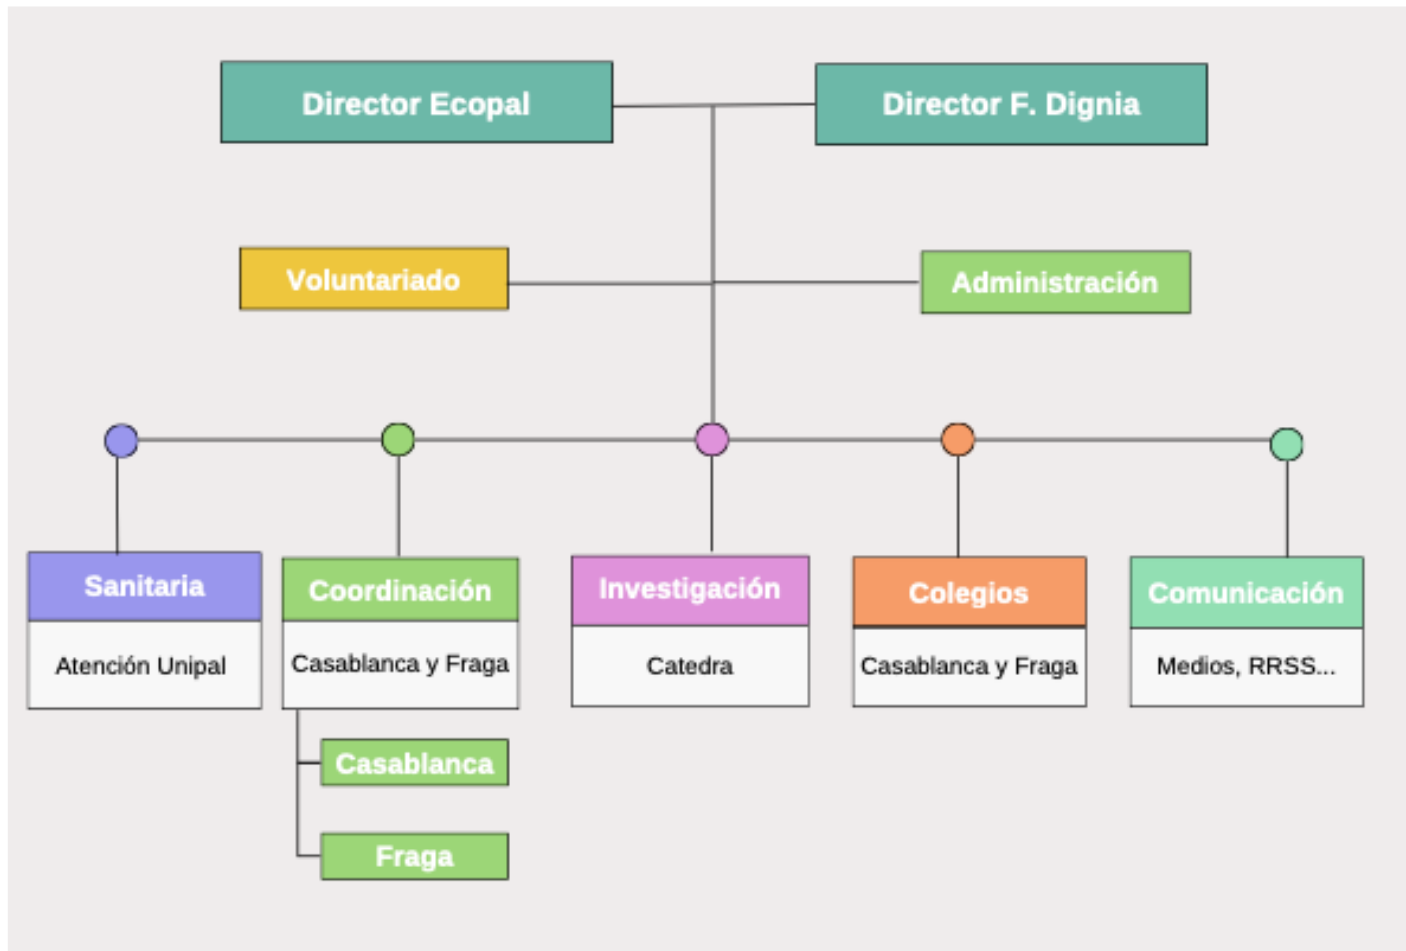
Director Ecopal

Director F. Dignia

Voluntariado

Administración

Sanitaria

Atención Unipal

Coordinación

Casablanca y Fraga

Casablanca

Fraga

Investigación

Catedra

Colegios

Casablanca y Fraga

Comunicación

Medios, RRSS...